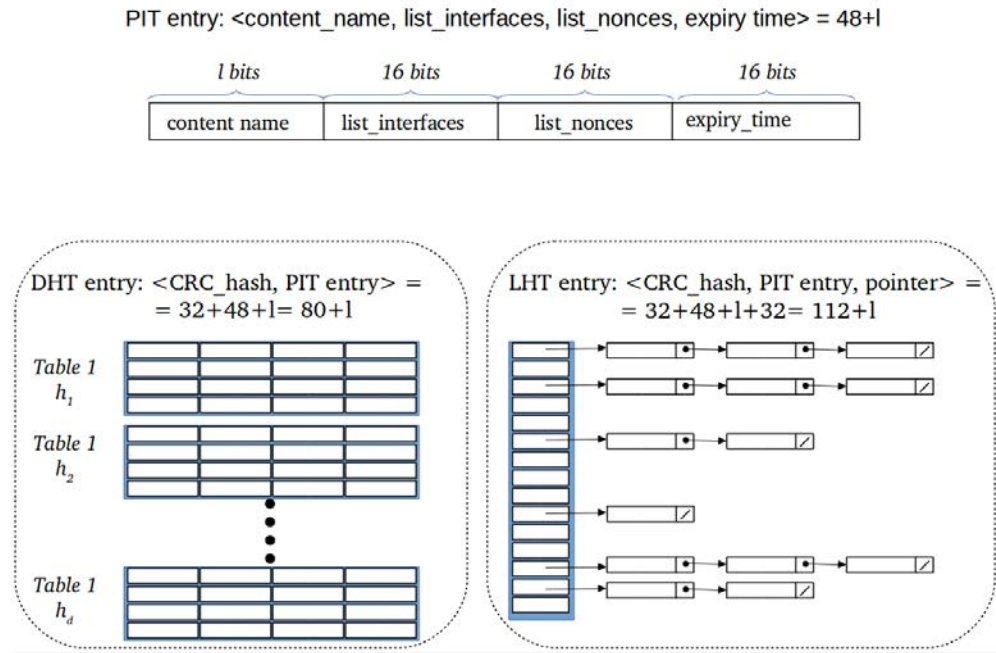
PIT entry: <content_name, list_interfaces, list_nonces, expiry time> = 48+l

| *l bits* | *16 bits* | *16 bits* | *16 bits* |
|---|---|---|---|
| content name | list_interfaces | list_nonces | expiry_time |

DHT entry: <CRC_hash, PIT entry> = = 32+48+l= 80+l

Table 1 $h_1$

Table 1 $h_2$

Table 1 $h_d$

LHT entry: <CRC_hash, PIT entry, pointer> = = 32+48+l+32= 112+l